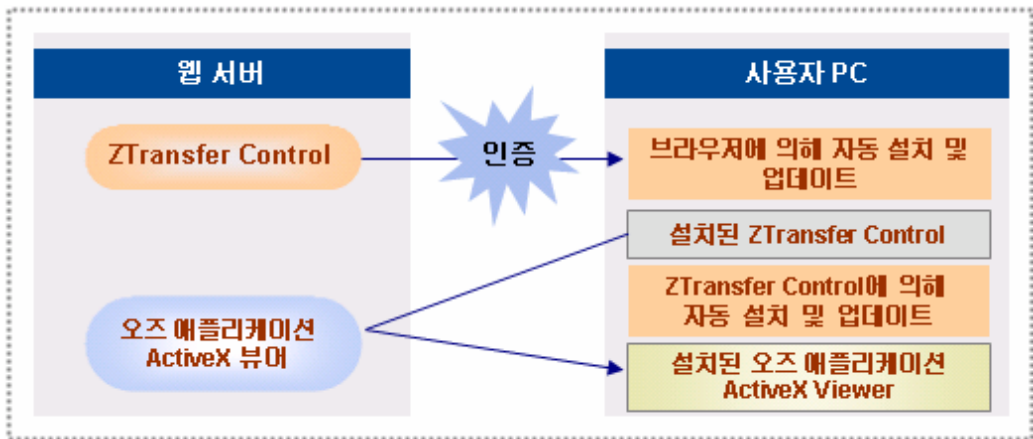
웹 서버

ZTransfer Control

오즈 애플리케이션 ActiveX 뷰어

인증

사용자 PC

브라우저에 의해 자동 설치 및 업데이트

설치된 ZTransfer Control

ZTransfer Control에 의해 자동 설치 및 업데이트

설치된 오즈 애플리케이션 ActiveX Viewer